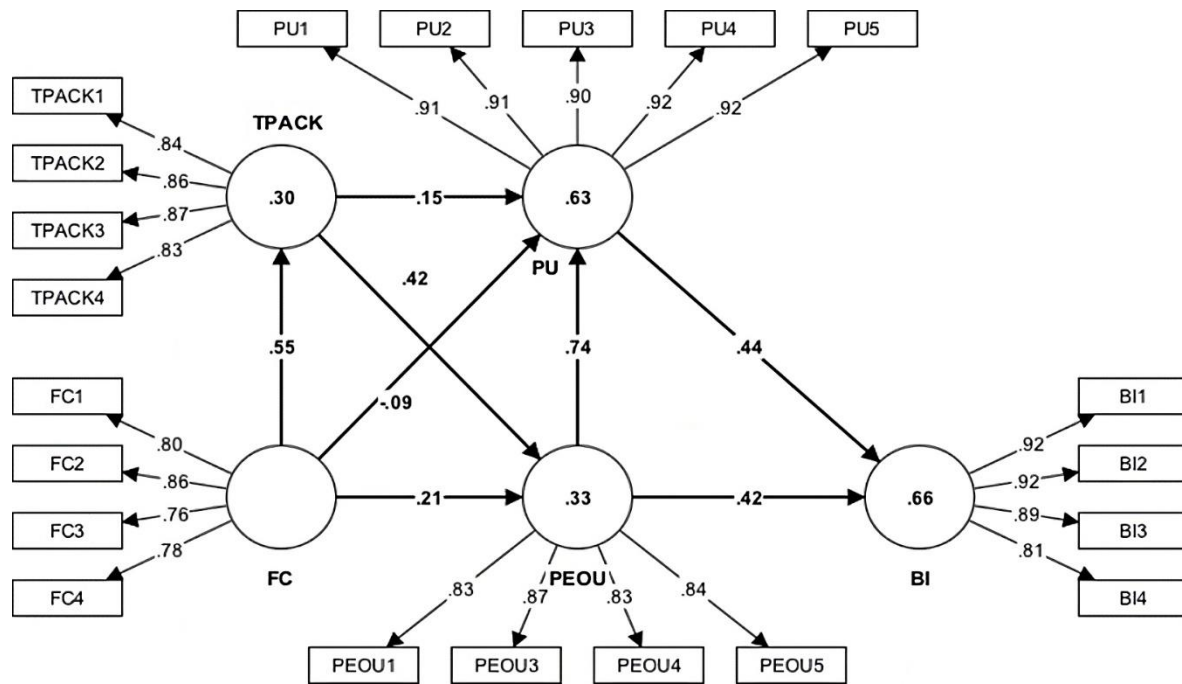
PU1
PU2
PU3
PU4
PU5
.91
.91
.90
.92
.92
TPACK1
TPACK2
TPACK3
TPACK4
TPACK
.84
.86
.87
.83
.30
.15
.63
.42
PU
.55
.74
.44
FC1
FC2
FC3
FC4
.80
.86
.76
.78
-.09
.21
.33
.42
.66
FC
PEOU
BI
BI1
BI2
BI3
BI4
.92
.92
.89
.81
.83
.87
.83
.84
PEOU1
PEOU3
PEOU4
PEOU5